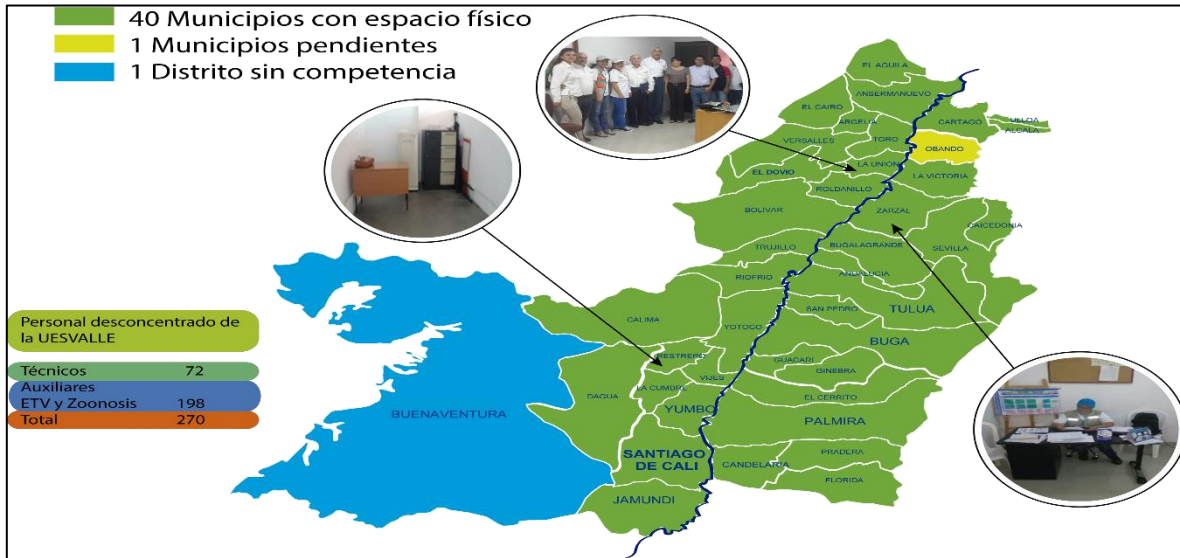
40 Municipios con espacio físico
1 Municipios pendientes
1 Distrito sin competencia

Personal desconcentrado de la UESVALLE

Técnicos 72
Auxiliares ETV y Zoonosis 198
Total 270

EL AGUILA
ANSERMANUEVO
EL CAIRO
ARGELIA
CARTAGO
ULLOA
ALCALA
VERSALLES
TORO
OBANDO
LA UNION
EL DOVIO
ROLDANILLO
LA VICTORIA
BOLIVAR
ZARZAL
CAICEDONIA
TRUJILLO
BUGALAGRANDE
SEVILLA
RIOFRIO
ANDALUCIA
CALIMA
YOTOCO
SAN PEDRO
TULUA
BUGA
RESTREPO
GUACARI
GINEBRA
LA CUMBRE
VIJES
DAGUA
YUMBO
EL CERRITO
BUENAVENTURA
PALMIRA
SANTIAGO DE CALI
CANDELARIA
PRADERA
FLORIDA
JAMUNDI